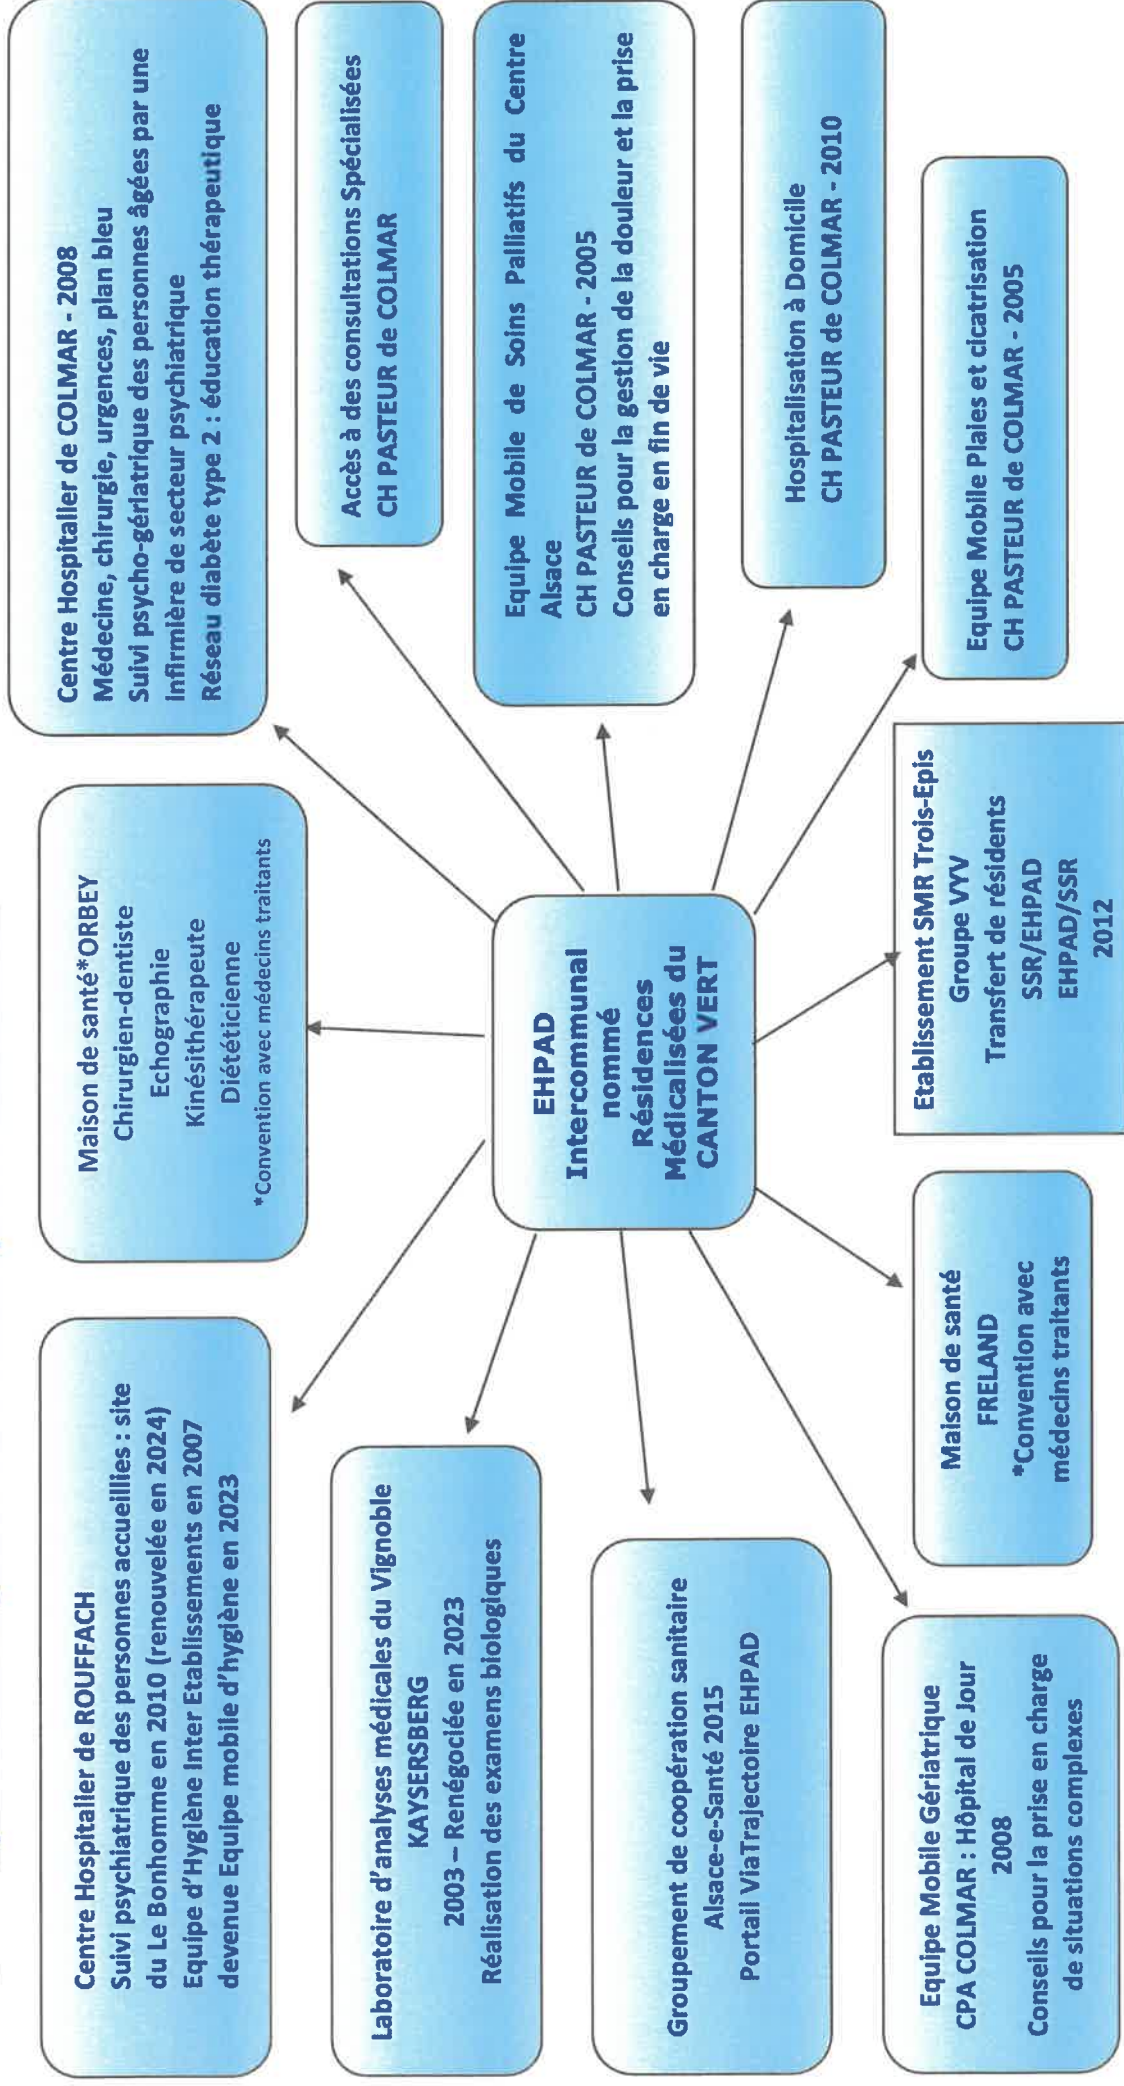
EHPAD Intercommunal nommé Résidences Médicalisées du CANTON VERT

Centre Hospitalier de ROUFFACH
Suivi psychiatrique des personnes accueillies : site du Le Bonhomme en 2010 (renouvelée en 2024)
Equipe d'Hygiène Inter Etablissements en 2007 devenue Equipe mobile d'hygiène en 2023

Laboratoire d'analyses médicales du Vignoble KAYSERSBERG
2003 – Renégociée en 2023
Réalisation des examens biologiques

Groupement de coopération sanitaire Alsace-e-Santé 2015
Portail ViaTrajectoire EHPAD

Equipe Mobile Gériatrique
CPA COLMAR : Hôpital de Jour
2008
Conseils pour la prise en charge de situations complexes

Maison de santé*ORBEY
Chirurgien-dentiste
Echographie
Kinésithérapeute
Diététicienne
*Convention avec médecins traitants

Maison de santé FRELAND
*Convention avec médecins traitants

Etablissement SMR Trois-Epis
Groupe VYV
Transfert de résidents
SSR/EHPAD
EHPAD/SSR
2012

Centre Hospitalier de COLMAR - 2008
Médecine, chirurgie, urgences, plan bleu
Suivi psycho-gériatrique des personnes âgées par une Infirmière de secteur psychiatrique
Réseau diabète type 2 : éducation thérapeutique

Accès à des consultations Spécialisées
CH PASTEUR de COLMAR

Equipe Mobile de Soins Palliatifs du Centre Alsace
CH PASTEUR de COLMAR - 2005
Conseils pour la gestion de la douleur et la prise en charge en fin de vie

Hospitalisation à Domicile
CH PASTEUR de COLMAR - 2010

Equipe Mobile Plaies et cicatrisation
CH PASTEUR de COLMAR - 2005